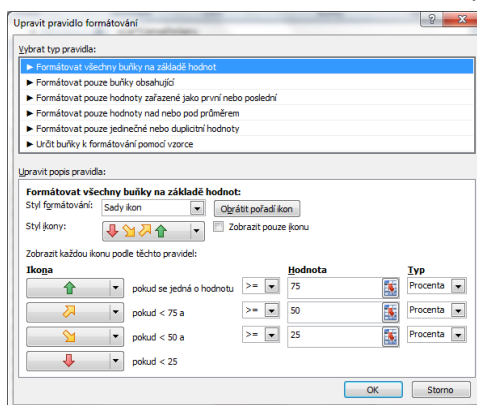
Upravit pravidlo formátování

Vybrat typ pravidla:

► Formátovat všechny buňky na základě hodnot
► Formátovat pouze buňky obsahující
► Formátovat pouze hodnoty zařazené jako první nebo poslední
► Formátovat pouze hodnoty nad nebo pod průměrem
► Formátovat pouze jedinečné nebo duplicitní hodnoty
► Určit buňky k formátování pomocí vzorce

Upravit popis pravidla:

Formátovat všechny buňky na základě hodnot:

Styl formátování: Sady ikon

Obrátit pořadí ikon

Styl ikony:

Zobrazit pouze ikonu

Zobrazit každou ikonu podle těchto pravidel:

| Ikona | | | Hodnota | Typ |
|---|---|---|---|---|
| | pokud se jedná o hodnotu | >= | 75 | Procenta |
| | pokud < 75 a | >= | 50 | Procenta |
| | pokud < 50 a | >= | 25 | Procenta |
| | pokud < 25 | | | |

OK

Storno